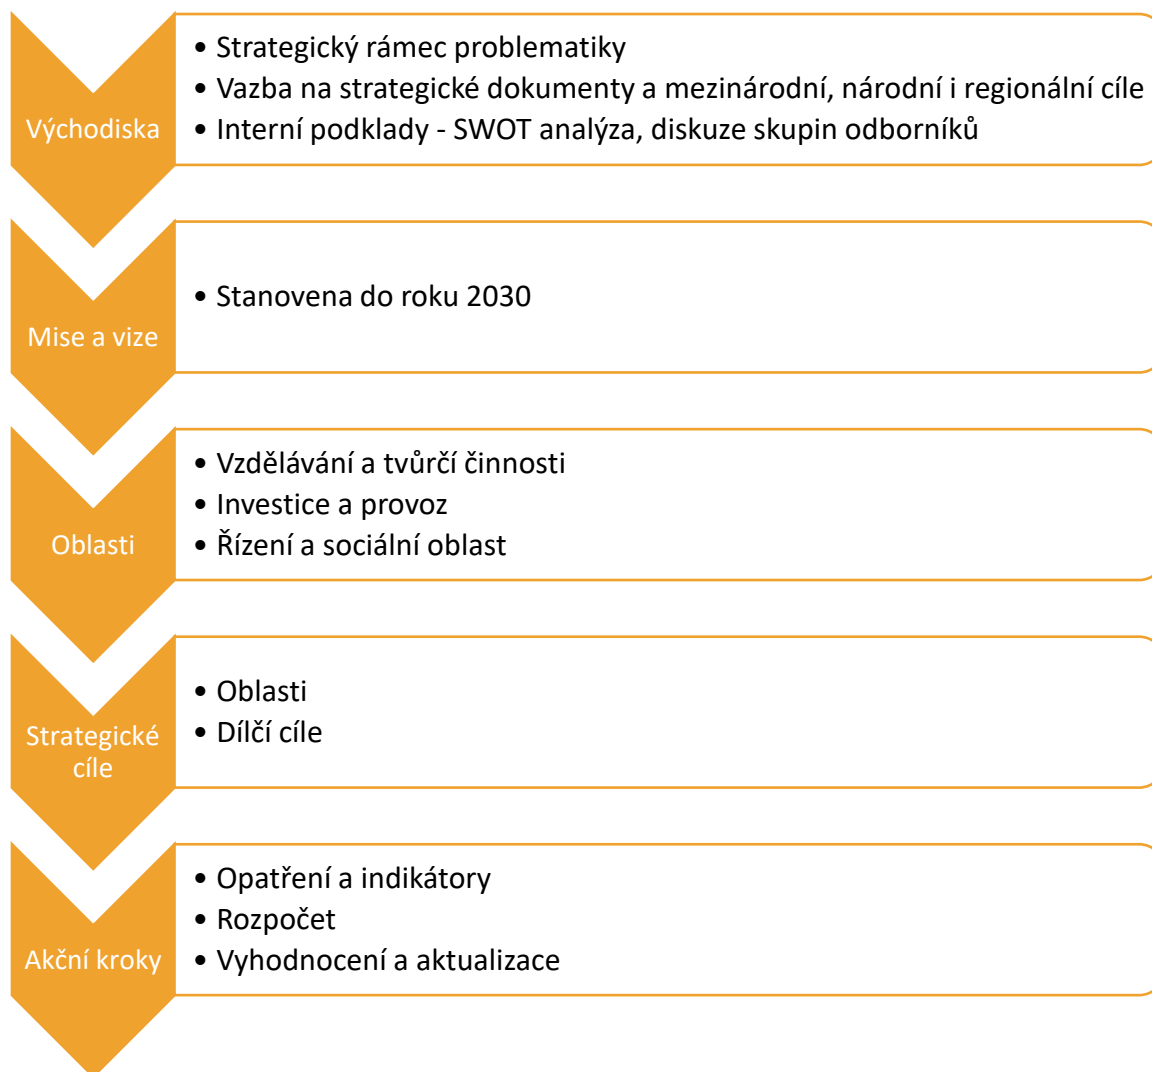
Východiska

• Strategický rámec problematiky
• Vazba na strategické dokumenty a mezinárodní, národní i regionální cíle
• Interní podklady - SWOT analýza, diskuze skupin odborníků

Mise a vize

• Stanovena do roku 2030

Oblasti

• Vzdělávání a tvůrčí činnosti
• Investice a provoz
• Řízení a sociální oblast

Strategické cíle

• Oblasti
• Dílčí cíle

Akční kroky

• Opatření a indikátory
• Rozpočet
• Vyhodnocení a aktualizace